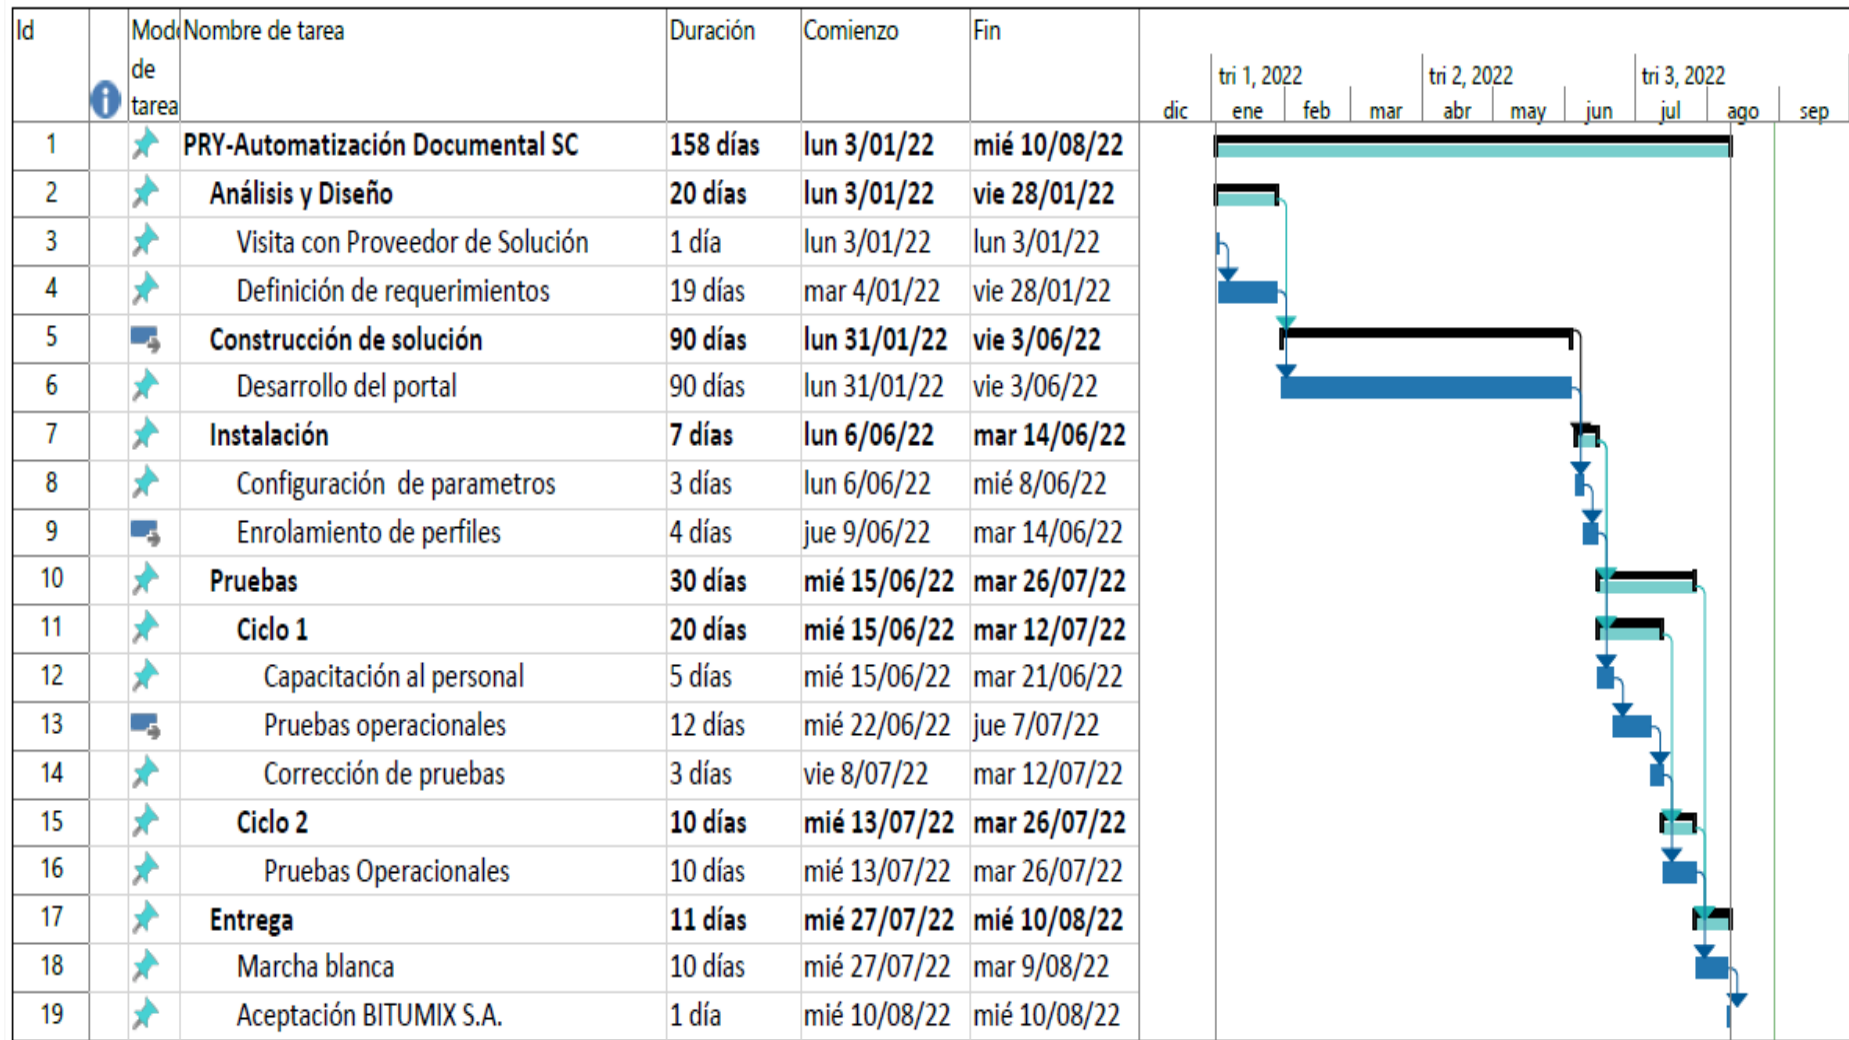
| Id | | Modo de tarea | Nombre de tarea | Duración | Comienzo | Fin |
|---|---|---|---|---|---|---|
| 1 | | | PRY-Automatización Documental SC | 158 días | lun 3/01/22 | mié 10/08/22 |
| 2 | | | Análisis y Diseño | 20 días | lun 3/01/22 | vie 28/01/22 |
| 3 | | | Visita con Proveedor de Solución | 1 día | lun 3/01/22 | lun 3/01/22 |
| 4 | | | Definición de requerimientos | 19 días | mar 4/01/22 | vie 28/01/22 |
| 5 | | | Construcción de solución | 90 días | lun 31/01/22 | vie 3/06/22 |
| 6 | | | Desarrollo del portal | 90 días | lun 31/01/22 | vie 3/06/22 |
| 7 | | | Instalación | 7 días | lun 6/06/22 | mar 14/06/22 |
| 8 | | | Configuración de parametros | 3 días | lun 6/06/22 | mié 8/06/22 |
| 9 | | | Enrolamiento de perfiles | 4 días | jue 9/06/22 | mar 14/06/22 |
| 10 | | | Pruebas | 30 días | mié 15/06/22 | mar 26/07/22 |
| 11 | | | Ciclo 1 | 20 días | mié 15/06/22 | mar 12/07/22 |
| 12 | | | Capacitación al personal | 5 días | mié 15/06/22 | mar 21/06/22 |
| 13 | | | Pruebas operacionales | 12 días | mié 22/06/22 | jue 7/07/22 |
| 14 | | | Corrección de pruebas | 3 días | vie 8/07/22 | mar 12/07/22 |
| 15 | | | Ciclo 2 | 10 días | mié 13/07/22 | mar 26/07/22 |
| 16 | | | Pruebas Operacionales | 10 días | mié 13/07/22 | mar 26/07/22 |
| 17 | | | Entrega | 11 días | mié 27/07/22 | mié 10/08/22 |
| 18 | | | Marcha blanca | 10 días | mié 27/07/22 | mar 9/08/22 |
| 19 | | | Aceptación BITUMIX S.A. | 1 día | mié 10/08/22 | mié 10/08/22 |

tri 1, 2022 tri 2, 2022 tri 3, 2022
dic ene feb mar abr may jun jul ago sep